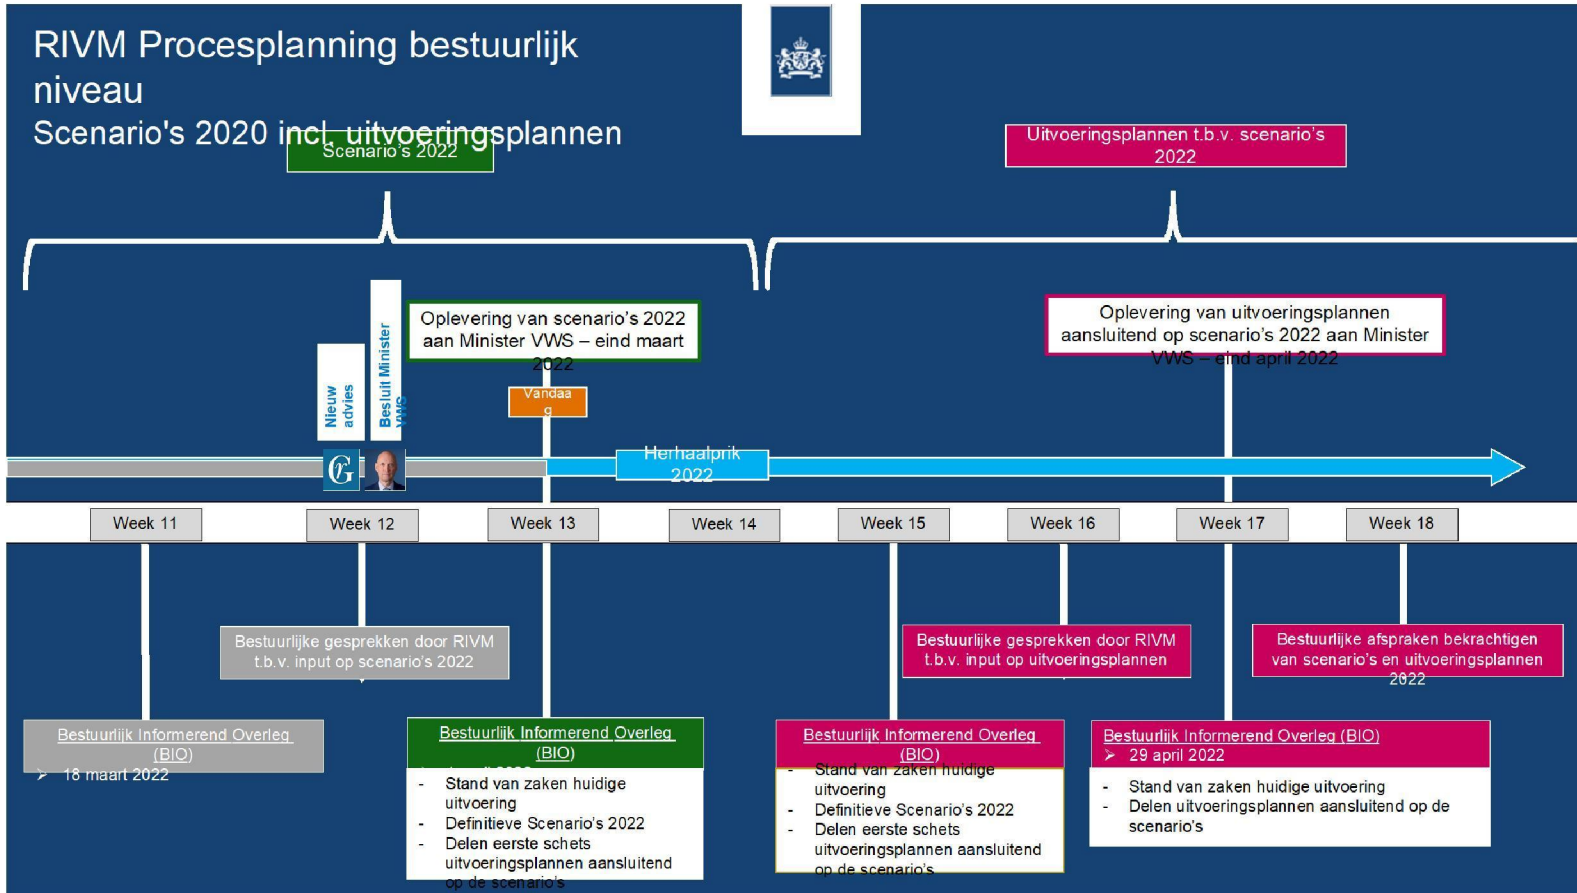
RIVM Procesplanning bestuurlijk niveau
Scenario's 2020 incl. uitvoeringsplannen

Scenario's 2022

Uitvoeringsplannen t.b.v. scenario's 2022

Nieuw advies

Besluit Minister VWS

Oplevering van scenario's 2022 aan Minister VWS – eind maart 2022

Vandaag

Oplevering van uitvoeringsplannen aansluitend op scenario's 2022 aan Minister VWS – eind april 2022

Herhaalprik 2022

Week 11
Week 12
Week 13
Week 14
Week 15
Week 16
Week 17
Week 18

Bestuurlijke gesprekken door RIVM t.b.v. input op scenario's 2022

Bestuurlijke gesprekken door RIVM t.b.v. input op uitvoeringsplannen

Bestuurlijke afspraken bekrachtigen van scenario's en uitvoeringsplannen 2022

Bestuurlijk Informerend Overleg (BIO)
➢ 18 maart 2022

Bestuurlijk Informerend Overleg (BIO)
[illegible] 2022
- Stand van zaken huidige uitvoering
- Definitieve Scenario's 2022
- Delen eerste schets uitvoeringsplannen aansluitend op de scenario's

Bestuurlijk Informerend Overleg (BIO)
- Stand van zaken huidige uitvoering
- Definitieve Scenario's 2022
- Delen eerste schets uitvoeringsplannen aansluitend op de scenario's

Bestuurlijk Informerend Overleg (BIO)
➢ 29 april 2022
- Stand van zaken huidige uitvoering
- Delen uitvoeringsplannen aansluitend op de scenario's